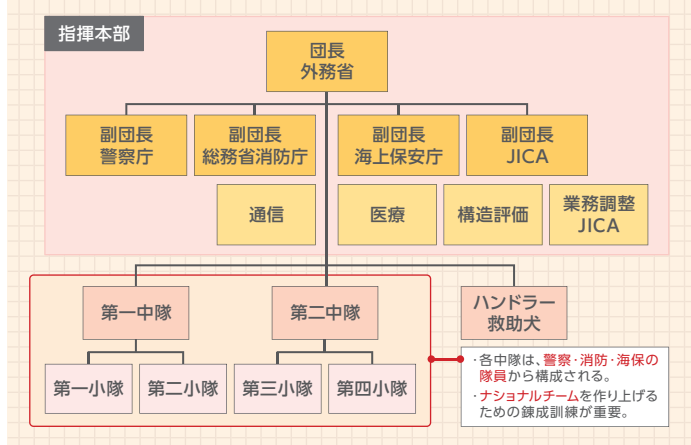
指揮本部

団長
外務省

副団長
警察庁

副団長
総務省消防庁

副団長
海上保安庁

副団長
JICA

通信

医療

構造評価

業務調整
JICA

第一中隊

第二中隊

ハンドラー
救助犬

第一小隊

第二小隊

第三小隊

第四小隊

・各中隊は、警察・消防・海保の隊員から構成される。
・ナショナルチームを作り上げるための錬成訓練が重要。